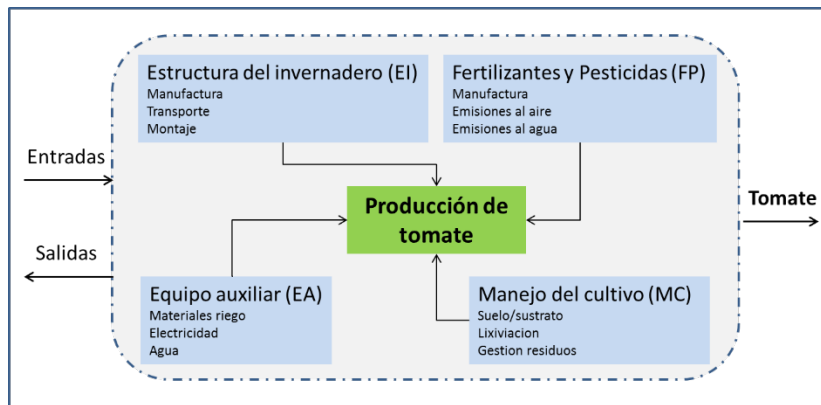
Estructura del invernadero (EI)
Manufactura
Transporte
Montaje

Fertilizantes y Pesticidas (FP)
Manufactura
Emisiones al aire
Emisiones al agua

Entradas

Salidas

Producción de tomate

Tomate

Equipo auxiliar (EA)
Materiales riego
Electricidad
Agua

Manejo del cultivo (MC)
Suelo/sustrato
Lixiviacion
Gestion residuos